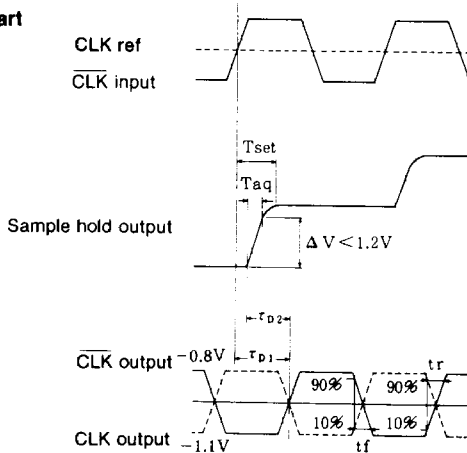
art

CLK ref

$\overline{\text{CLK}}$ input

Tset

Taq

Sample hold output

$\Delta V < 1.2V$

$\tau_{D2}$

$\overline{\text{CLK}}$ output $-0.8V$

$\tau_{D1}$

90%

90%

tr

10%

10%

CLK output $-1.1V$

tf